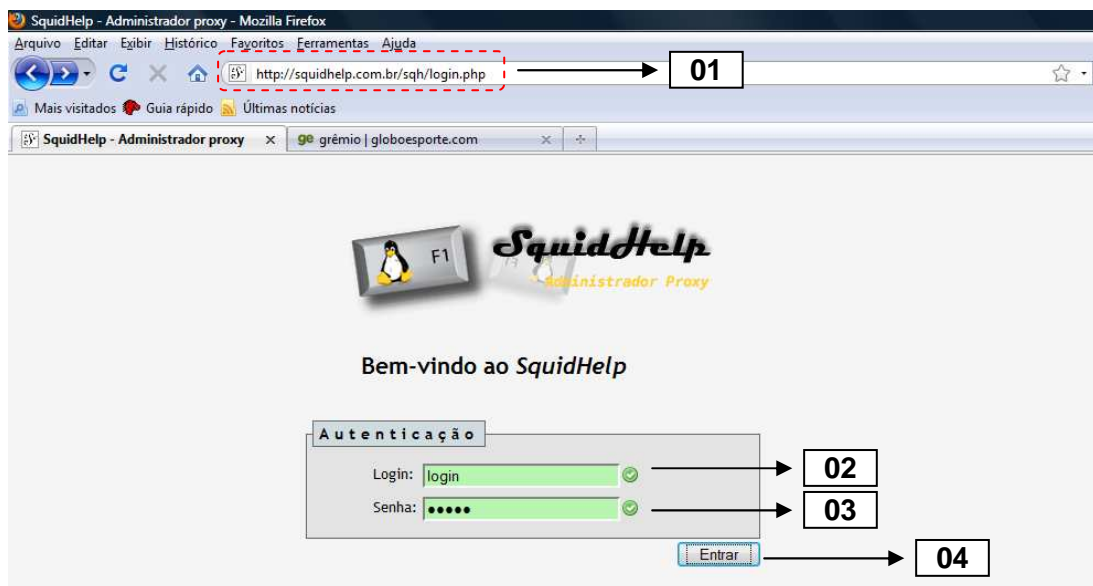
SquidHelp - Administrador proxy - Mozilla Firefox

Arquivo Editar Exibir Histórico Favoritos Ferramentas Ajuda

http://squidhelp.com.br/sqh/login.php

01

Mais visitados Guia rápido Últimas notícias

SquidHelp - Administrador proxy ×

ge grêmio | globoesporte.com ×

F1

SquidHelp

Administrador Proxy

Bem-vindo ao *SquidHelp*

Autenticação

Login: login

02

Senha: •••••

03

Entrar

04